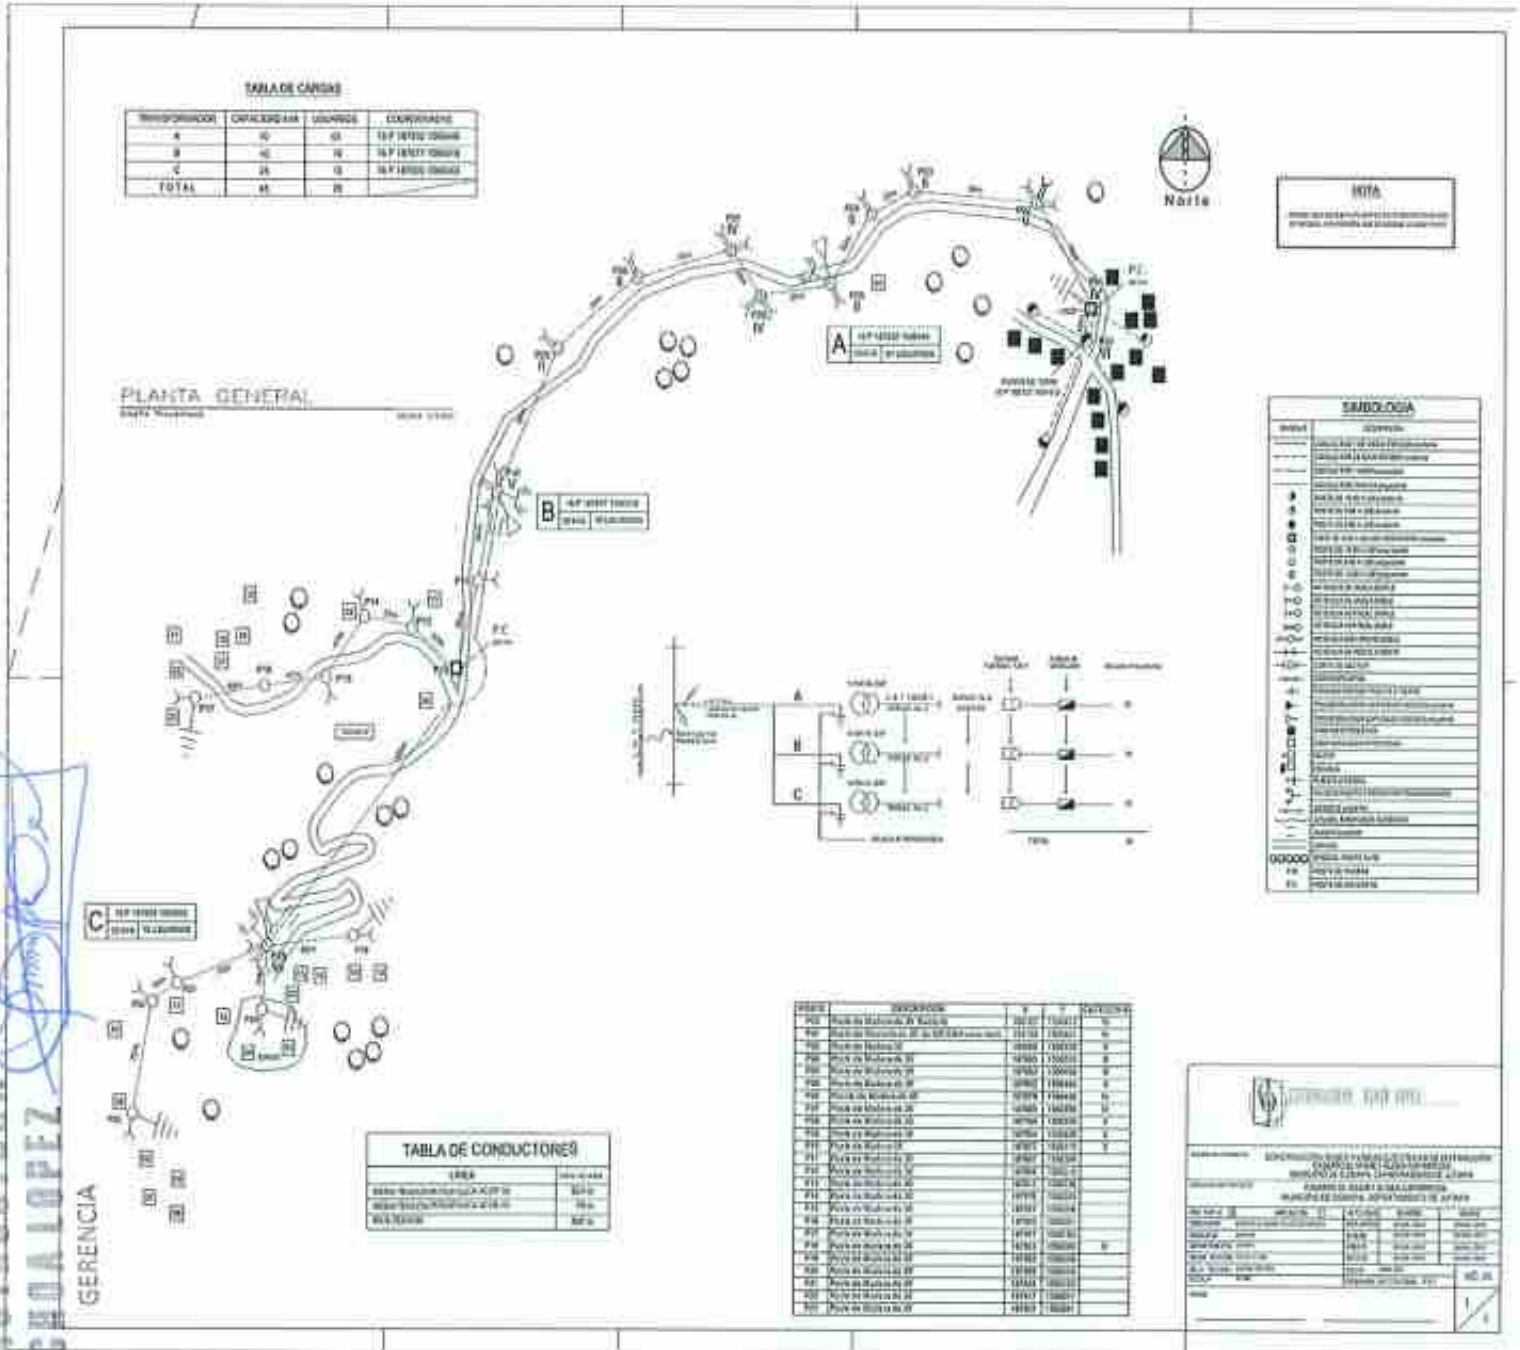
TABLA DE CARGAS

| TRANSFORMADOR | CAPACIDAD kVA | USUARIOS | COORDENADAS |
|---|---|---|---|
| A | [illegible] | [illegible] | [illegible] |
| B | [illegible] | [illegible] | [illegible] |
| C | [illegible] | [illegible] | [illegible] |
| TOTAL | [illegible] | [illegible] | |

Norte

NOTA

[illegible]

PLANTA GENERAL

P.C.

A

B

C

SIMBOLOGIA

TABLA DE CONDUCTORES

GERENCIA

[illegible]